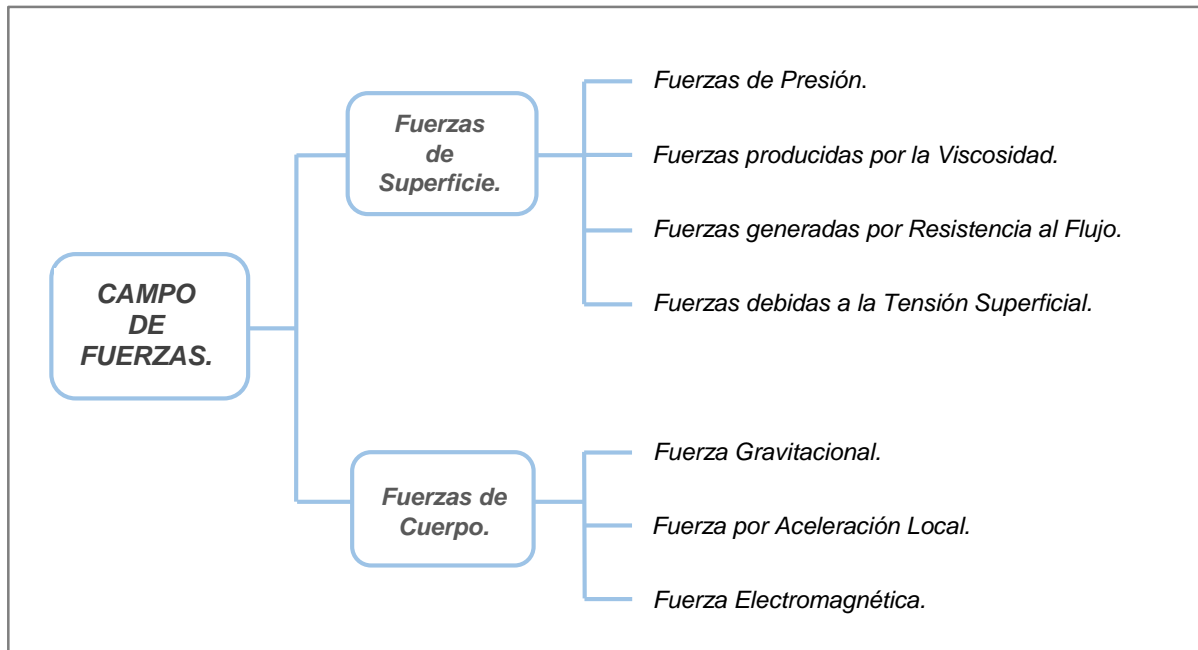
CAMPO DE FUERZAS.

Fuerzas de Superficie.

Fuerzas de Presión.

Fuerzas producidas por la Viscosidad.

Fuerzas generadas por Resistencia al Flujo.

Fuerzas debidas a la Tensión Superficial.

Fuerzas de Cuerpo.

Fuerza Gravitacional.

Fuerza por Aceleración Local.

Fuerza Electromagnética.